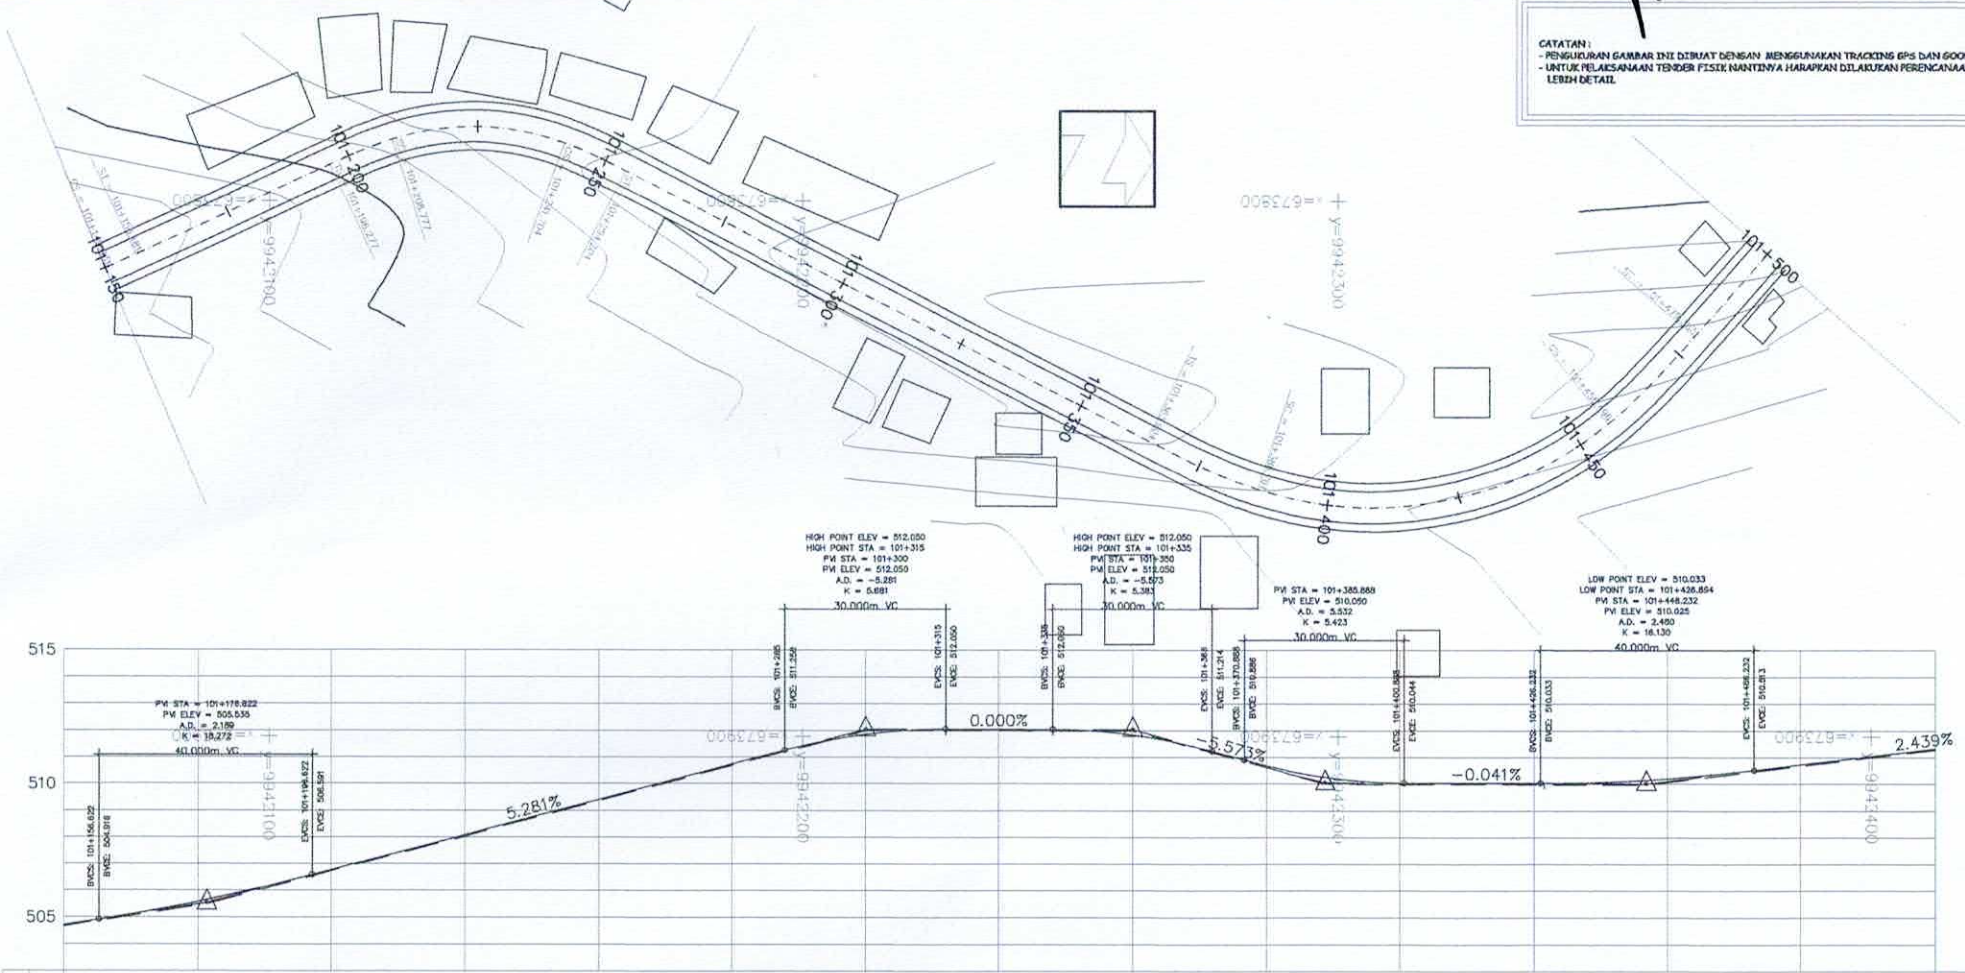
CATATAN :
- PENGUKURAN GAMBAR INI DIBUAT DENGAN MENGGUNAKAN TRACKING GPS DAN GOO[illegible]
- UNTUK PELAKSANAAN TENDER FISIK NANTINYA HARAPKAN DILAKUKAN PERENCANAA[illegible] LEBIH DETAIL

101+150
101+200
101+250
101+300
101+350
101+400
101+450
101+500

x=673800
y=9942100
y=9942200
x=673900
y=9942300

HIGH POINT ELEV = 512.050
HIGH POINT STA = 101+315
PVI STA = 101+300
PVI ELEV = 512.050
A.D. = -5.281
K = 5.681
30.000m VC

HIGH POINT ELEV = 512.050
HIGH POINT STA = 101+335
PVI STA = 101+350
PVI ELEV = 512.050
A.D. = -5.573
K = 5.383
30.000m VC

PVI STA = 101+385.888
PVI ELEV = 510.050
A.D. = 5.532
K = 5.423
30.000m VC

LOW POINT ELEV = 510.033
LOW POINT STA = 101+428.894
PVI STA = 101+448.232
PVI ELEV = 510.025
A.D. = 2.480
K = 16.130
40.000m VC

PVI STA = 101+176.822
PVI ELEV = 505.535
A.D. = 2.189
K = 18.272
40.000m VC

515
510
505

BVCS: 101+156.822
BVCE: 504.918
EVCS: 101+196.822
EVCE: 506.591
BVCS: 101+285
BVCE: 511.258
EVCS: 101+315
EVCE: 512.050
BVCS: 101+335
BVCE: 512.050
EVCS: 101+365
EVCE: 511.214
BVCS: 101+370.888
BVCE: 510.886
EVCS: 101+400.888
EVCE: 510.044
BVCS: 101+426.232
BVCE: 510.033
EVCS: 101+466.232
EVCE: 510.513

5.281%
0.000%
-5.573%
-0.041%
2.439%